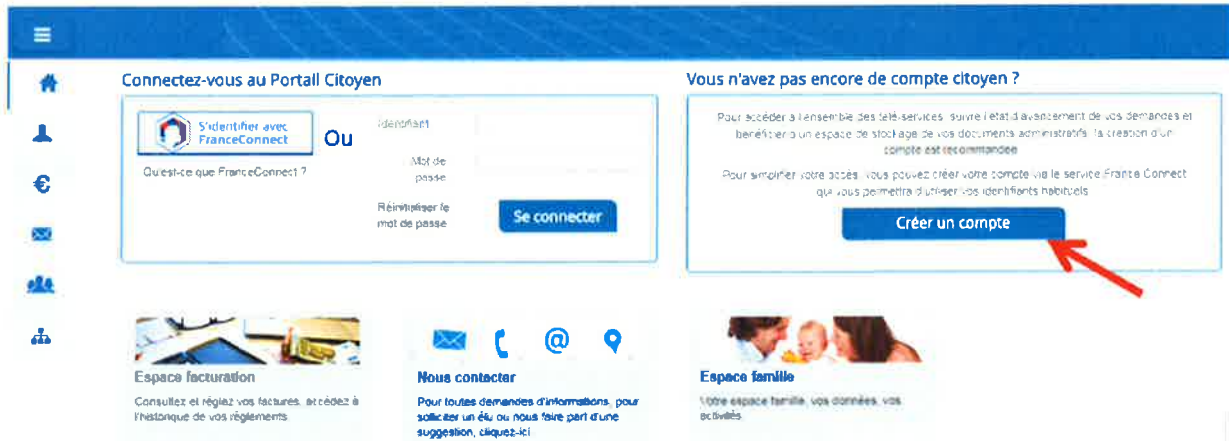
Connectez-vous au Portail Citoyen

S'identifier avec FranceConnect

Ou

Qu'est-ce que FranceConnect ?

Identifiant

Mot de passe

Réinitialiser le mot de passe

Se connecter

Vous n'avez pas encore de compte citoyen ?

Pour accéder à l'ensemble des télé-services, suivre l'état d'avancement de vos demandes et bénéficier d'un espace de stockage de vos documents administratifs, la création d'un compte est recommandée

Pour simplifier votre accès, vous pouvez créer votre compte via le service France Connect qui vous permettra d'utiliser vos identifiants habituels

Créer un compte

Espace facturation

Consultez et réglez vos factures, accédez à l'historique de vos règlements

Nous contacter

Pour toutes demandes d'informations, pour solliciter un élu ou nous faire part d'une suggestion, cliquez-ici

Espace famille

Votre espace famille, vos données, vos activités